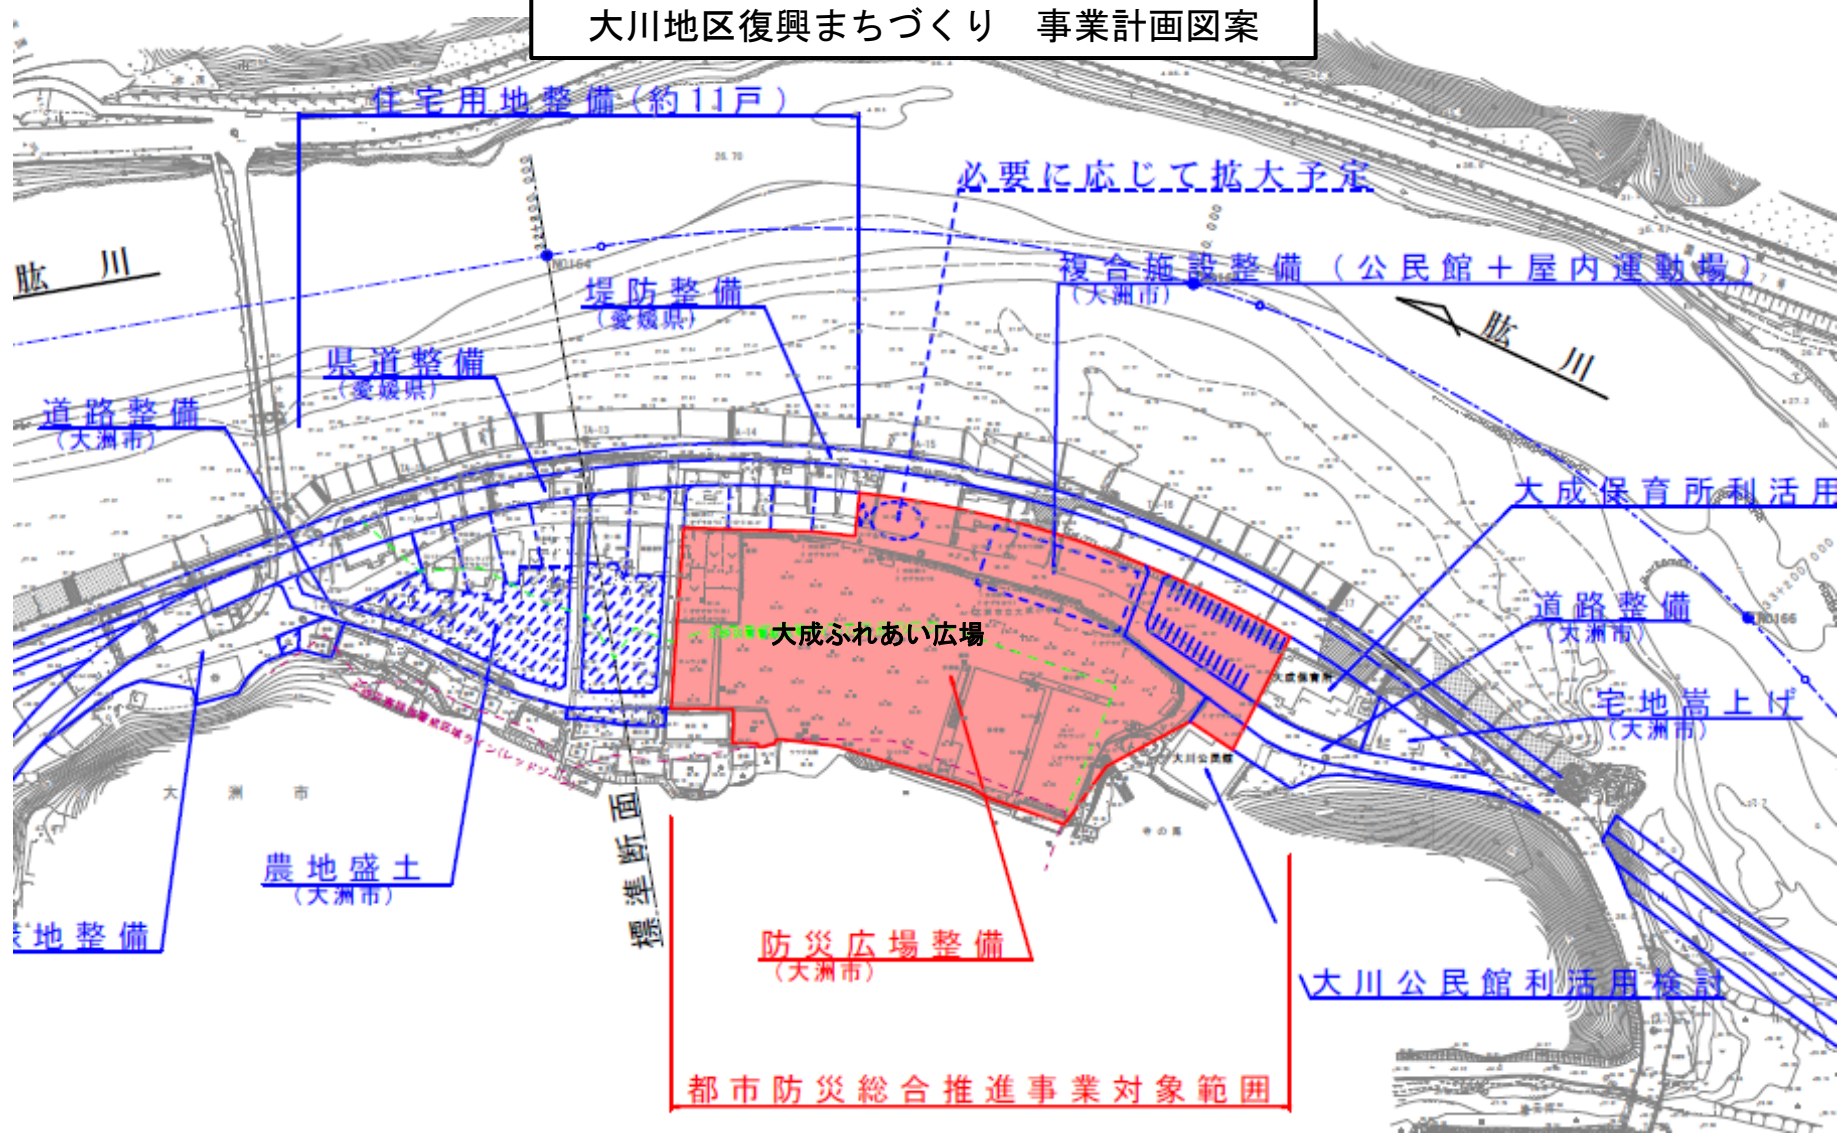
大川地区復興まちづくり　事業計画図案

住宅用地整備（約11戸）

必要に応じて拡大予定

肱　川

複合施設整備（公民館＋屋内運動場）
（大洲市）

堤防整備
（愛媛県）

肱　川

県道整備
（愛媛県）

道路整備
（大洲市）

大成保育所利活用

道路整備
（大洲市）

大成ふれあい広場

宅地嵩上げ
（大洲市）

大　洲　市

農地盛土
（大洲市）

標準断面

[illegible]地整備

防災広場整備
（大洲市）

大川公民館利活用検討

都市防災総合推進事業対象範囲